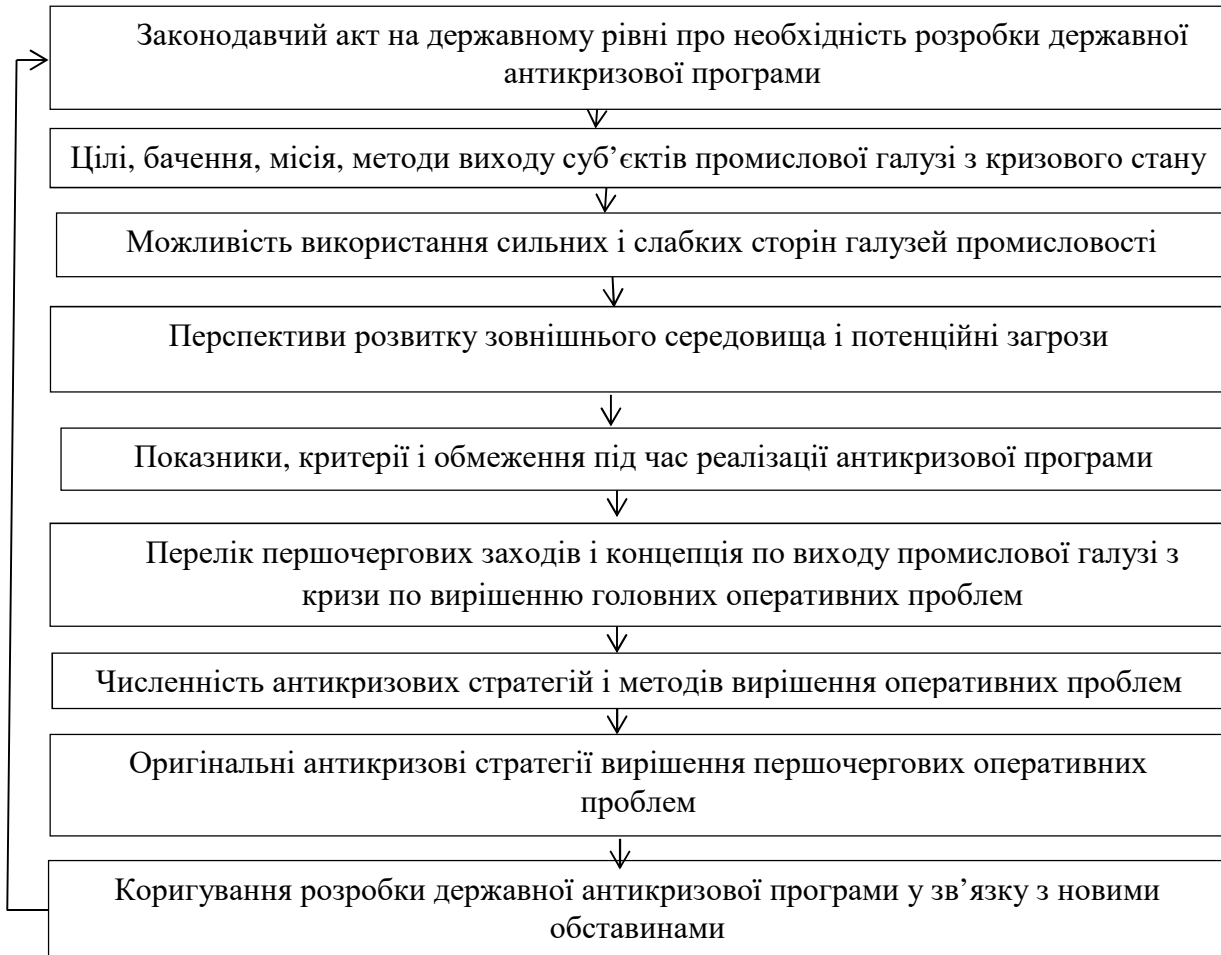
Законодавчий акт на державному рівні про необхідність розробки державної антикризової програми

Цілі, бачення, місія, методи виходу суб'єктів промислової галузі з кризового стану

Можливість використання сильних і слабких сторін галузей промисловості

Перспективи розвитку зовнішнього середовища і потенційні загрози

Показники, критерії і обмеження під час реалізації антикризової програми

Перелік першочергових заходів і концепція по виходу промислової галузі з кризи по вирішенню головних оперативних проблем

Численність антикризових стратегій і методів вирішення оперативних проблем

Оригінальні антикризові стратегії вирішення першочергових оперативних проблем

Коригування розробки державної антикризової програми у зв'язку з новими обставинами